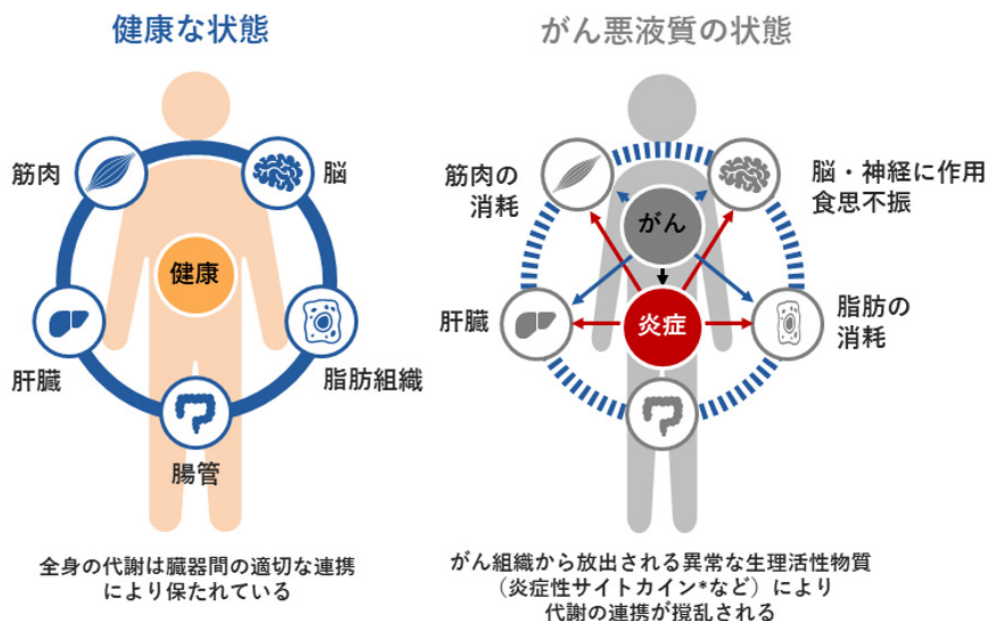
健康な状態

筋肉

脳

健康

肝臓

脂肪組織

腸管

全身の代謝は臓器間の適切な連携により保たれている

がん悪液質の状態

筋肉の消耗

脳・神経に作用
食思不振

がん

肝臓

炎症

脂肪の消耗

がん組織から放出される異常な生理活性物質（炎症性サイトカイン*など）により代謝の連携が撹乱される